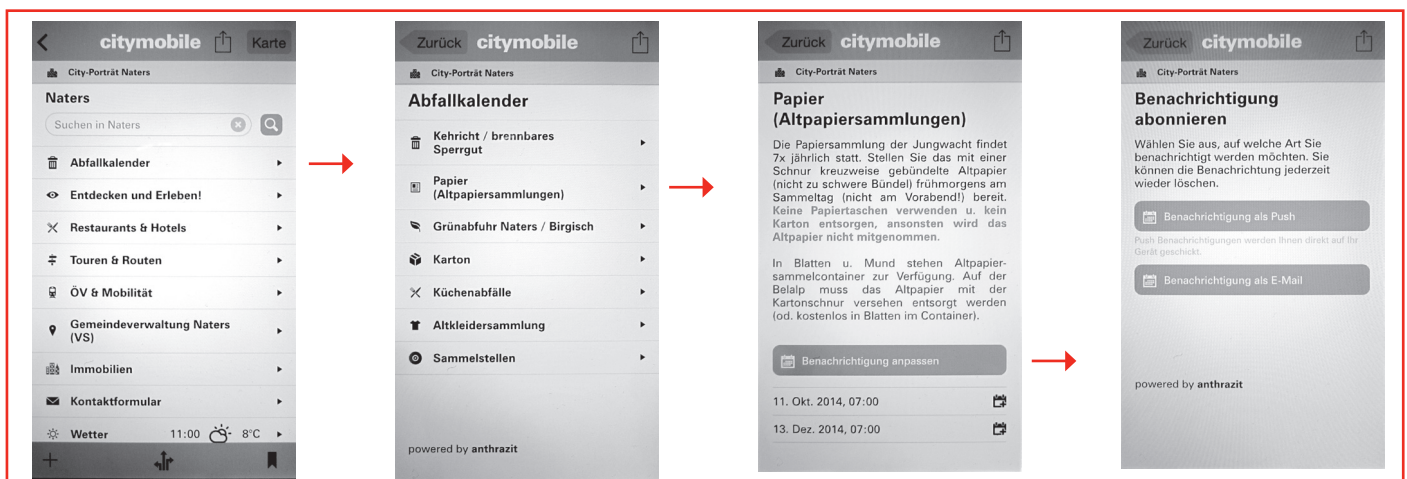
citymobile Karte

City-Porträt Naters

Naters

Suchen in Naters

Abfallkalender

Entdecken und Erleben!

Restaurants & Hotels

Touren & Routen

ÖV & Mobilität

Gemeindeverwaltung Naters (VS)

Immobilien

Kontaktformular

Wetter 11:00 8°C

Zurück citymobile

City-Porträt Naters

Abfallkalender

Kehricht / brennbares Sperrgut

Papier (Altpapiersammlungen)

Grünabfuhr Naters / Birgisch

Karton

Küchenabfälle

Altkleidersammlung

Sammelstellen

powered by anthrazit

Zurück citymobile

City-Porträt Naters

Papier (Altpapiersammlungen)

Die Papiersammlung der Jungwacht findet 7x jährlich statt. Stellen Sie das mit einer Schnur kreuzweise gebündelte Altpapier (nicht zu schwere Bündel) frühmorgens am Sammeltag (nicht am Vorabend!) bereit. Keine Papiertaschen verwenden u. kein Karton entsorgen, ansonsten wird das Altpapier nicht mitgenommen.

In Blatten u. Mund stehen Altpapiersammelcontainer zur Verfügung. Auf der Belalp muss das Altpapier mit der Kartonschnur versehen entsorgt werden (od. kostenlos in Blatten im Container).

Benachrichtigung anpassen

11. Okt. 2014, 07:00

13. Dez. 2014, 07:00

Zurück citymobile

City-Porträt Naters

Benachrichtigung abonnieren

Wählen Sie aus, auf welche Art Sie benachrichtigt werden möchten. Sie können die Benachrichtigung jederzeit wieder löschen.

Benachrichtigung als Push

Push Benachrichtigungen werden Ihnen direkt auf Ihr Gerät geschickt.

Benachrichtigung als E-Mail

powered by anthrazit